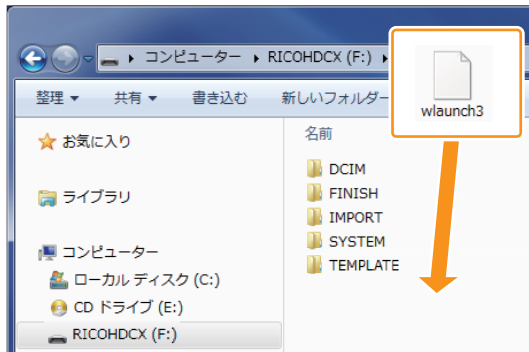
▸ コンピューター ▸ RICOHDCX (F:) ▸

整理 ▾ 共有 ▾ 書き込む 新しいフォルダー

wlaunch3

お気に入り

ライブラリ

コンピューター

ローカル ディスク (C:)

CD ドライブ (E:)

RICOHDCX (F:)

名前

DCIM

FINISH

IMPORT

SYSTEM

TEMPLATE